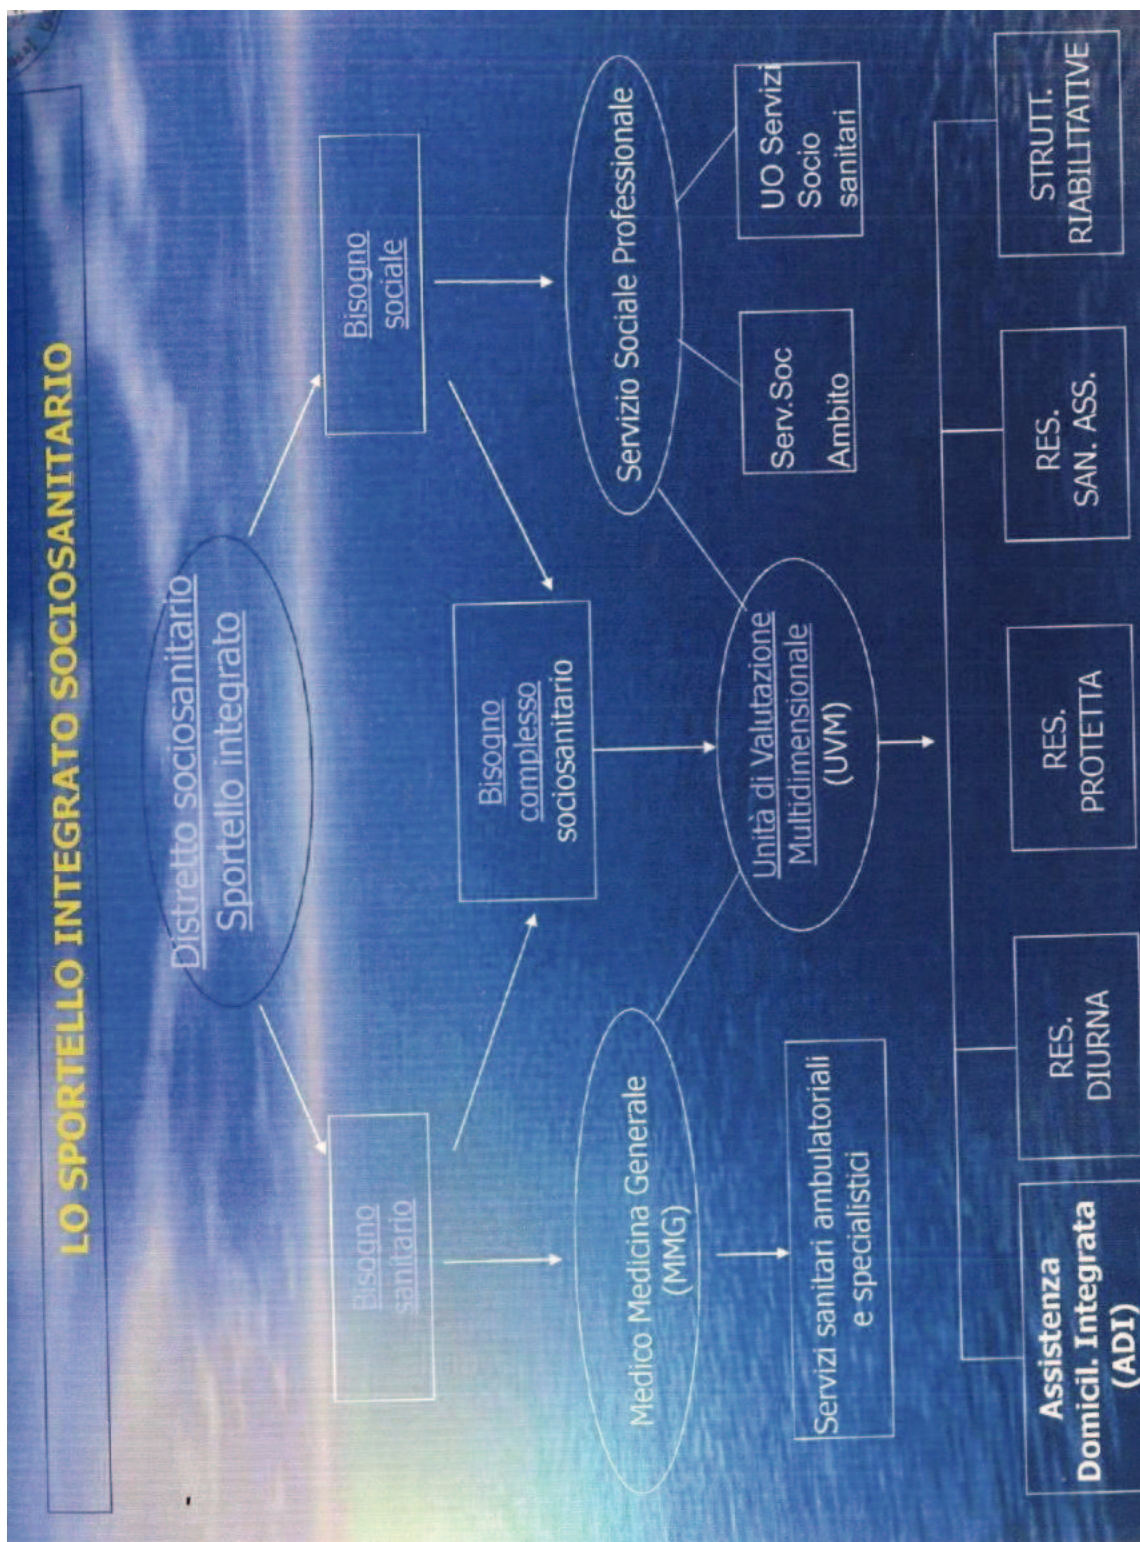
LO SPORTELLO INTEGRATO SOCIOSANITARIO

Distretto sociosanitario
Sportello integrato

Bisogno sanitario

Bisogno sociale

Bisogno complesso sociosanitario

Medico Medicina Generale (MMG)

Servizi sanitari ambulatoriali e specialistici

Unità di Valutazione Multidimensionale (UVM)

Servizio Sociale Professionale

Serv.Soc Ambito

UO Servizi Socio sanitari

Assistenza Domicil. Integrata (ADI)

RES. DIURNA

RES. PROTETTA

RES. SAN. ASS.

STRUTT. RIABILITATIVE